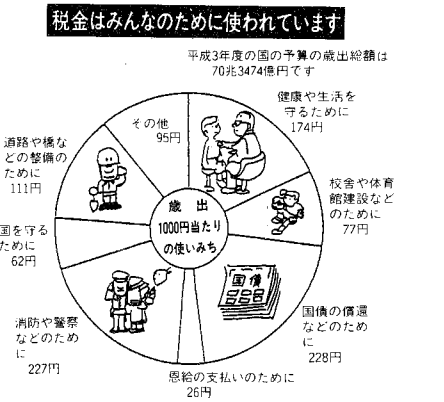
税金はみんなのために使われています

平成3年度の国の予算の歳出総額は70兆3474億円です

健康や生活を守るために
174円

校舎や体育館建設などのために
77円

国債の償還などのために
228円

恩給の支払いのために
26円

消防や警察などのために
227円

国を守るために
62円

道路や橋などの整備のために
111円

その他
95円

歳出
1000円当たりの使いみち

国債